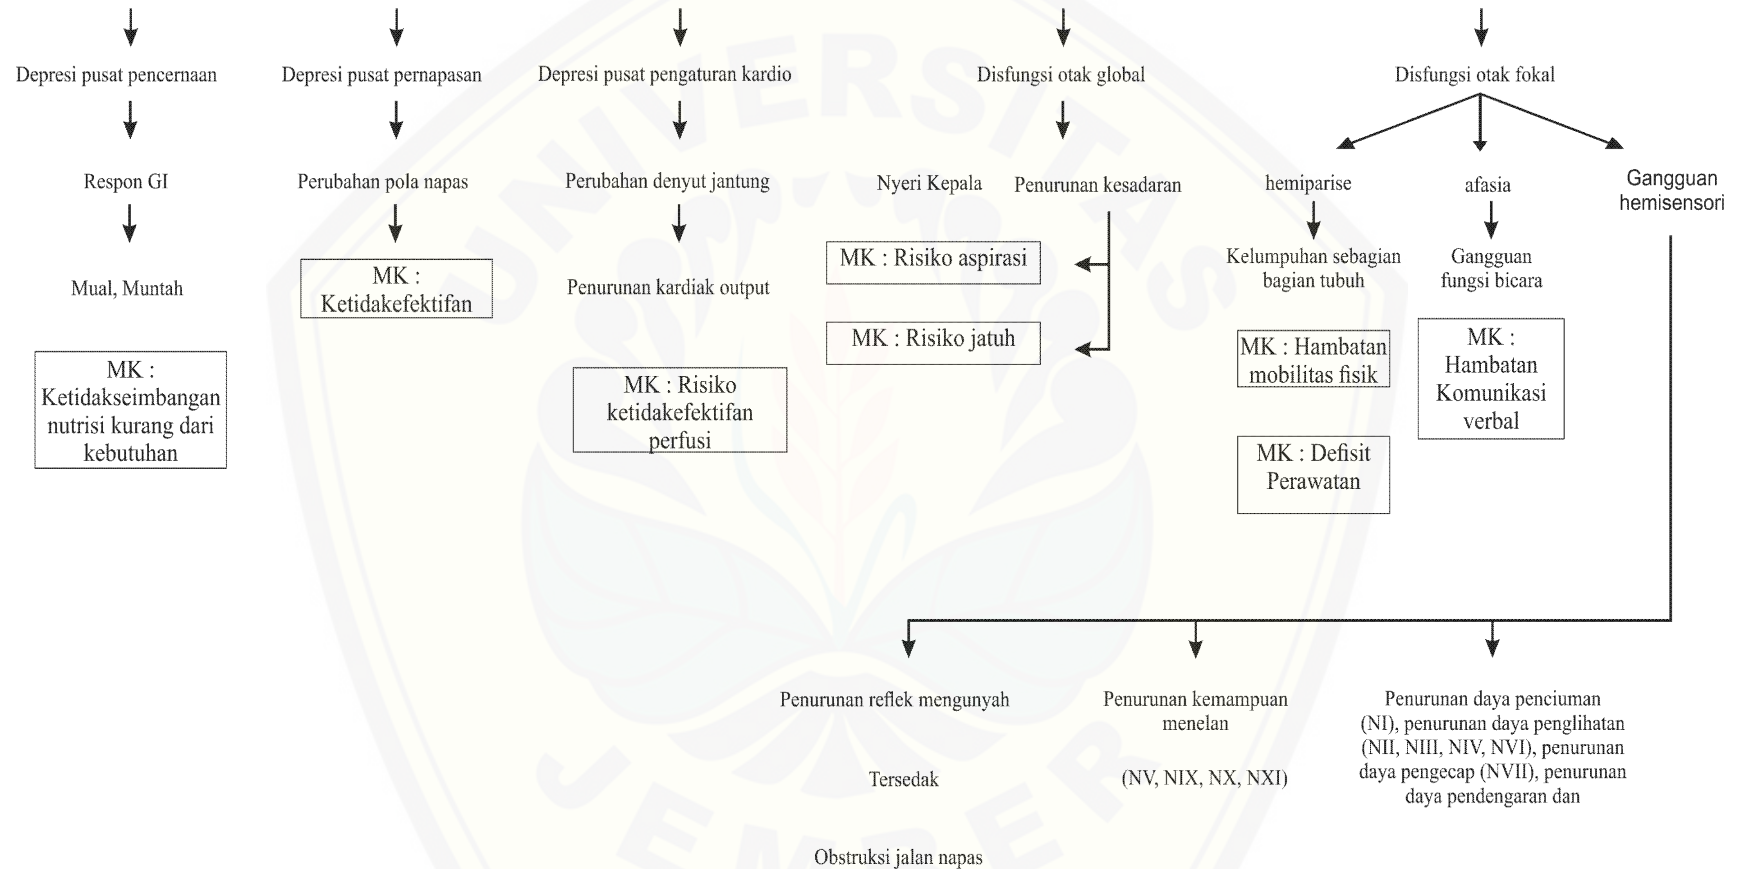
Depresi pusat pencernaan

Respon GI

Mual, Muntah

MK : Ketidakseimbangan nutrisi kurang dari kebutuhan

Depresi pusat pernapasan

Perubahan pola napas

MK : Ketidakefektifan

Depresi pusat pengaturan kardio

Perubahan denyut jantung

Penurunan kardiak output

MK : Risiko ketidakefektifan perfusi

Disfungsi otak global

Nyeri Kepala

Penurunan kesadaran

MK : Risiko aspirasi

MK : Risiko jatuh

Disfungsi otak fokal

hemiparise

Kelumpuhan sebagian bagian tubuh

MK : Hambatan mobilitas fisik

MK : Defisit Perawatan

afasia

Gangguan fungsi bicara

MK : Hambatan Komunikasi verbal

Gangguan hemisensori

Penurunan reflek mengunyah

Tersedak

Obstruksi jalan napas

Penurunan kemampuan menelan

(NV, NIX, NX, NXI)

Penurunan daya penciuman (NI), penurunan daya penglihatan (NII, NIII, NIV, NVI), penurunan daya pengecap (NVII), penurunan daya pendengaran dan